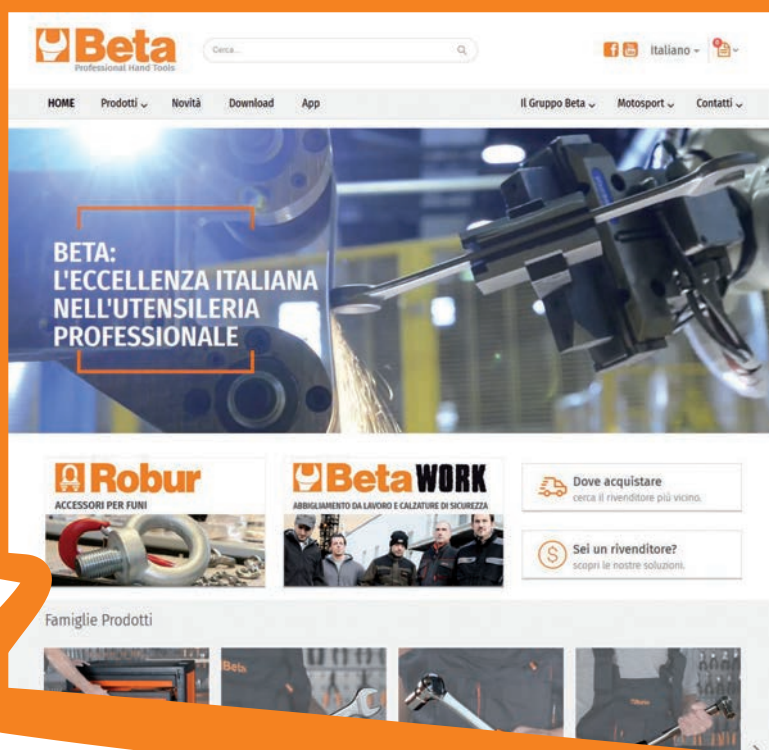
Beta
Professional Hand Tools

Cerca...

Italiano

HOME Prodotti Novità Download App

Il Gruppo Beta Motosport Contatti

BETA:
L'ECCELLENZA ITALIANA NELL'UTENSILERIA PROFESSIONALE

Robur
ACCESSORI PER FUNI

Beta WORK
ABBIGLIAMENTO DA LAVORO E CALZATURE DI SICUREZZA

Dove acquistare
cerca il rivenditore più vicino.

Sei un rivenditore?
scopri le nostre soluzioni.

Famiglie Prodotti

Beta